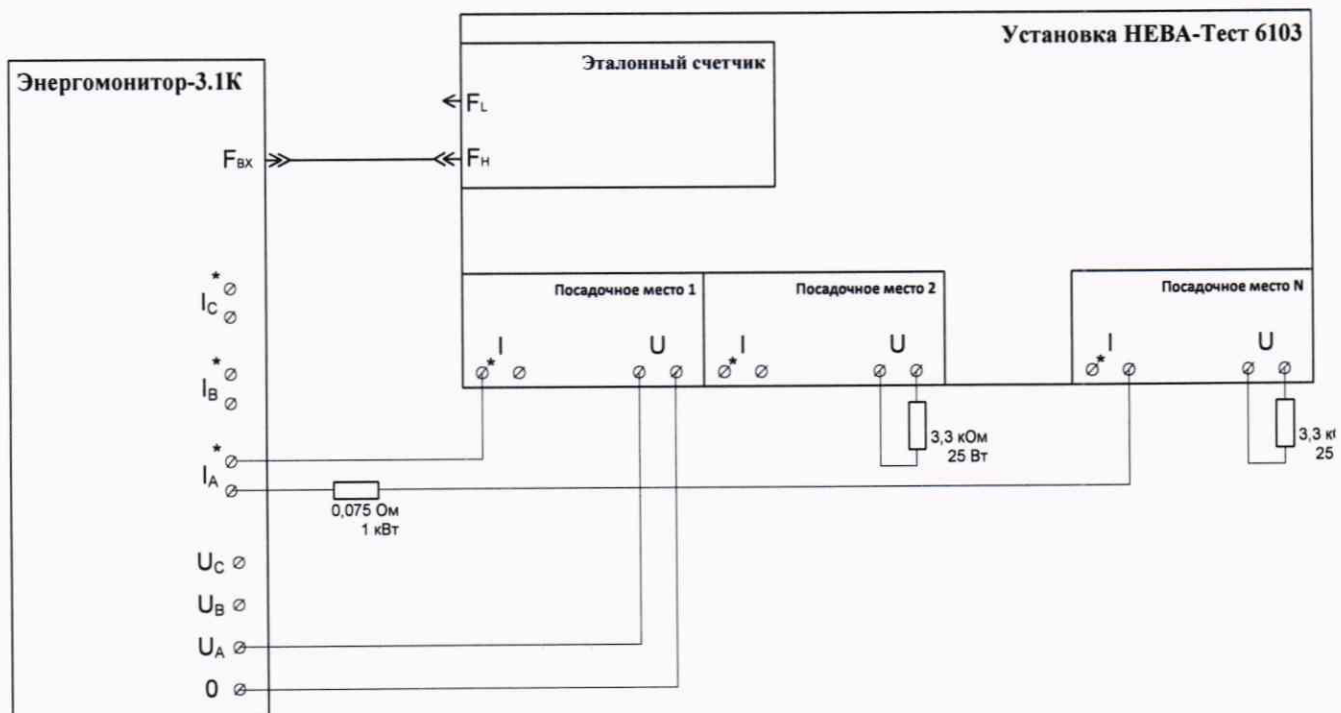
Установка НЕВА-Тест 6103

Энергомонитор-3.1К

Эталонный счетчик

$F_L$

$F_{ВХ}$

$F_H$

$I_C^*$

$I_B^*$

$I_A^*$

$U_C$

$U_B$

$U_A$

0

Посадочное место 1

I

U

Посадочное место 2

I

U

Посадочное место N

I

U

3,3 кОм 25 Вт

3,3 к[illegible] 25

0,075 Ом 1 кВт